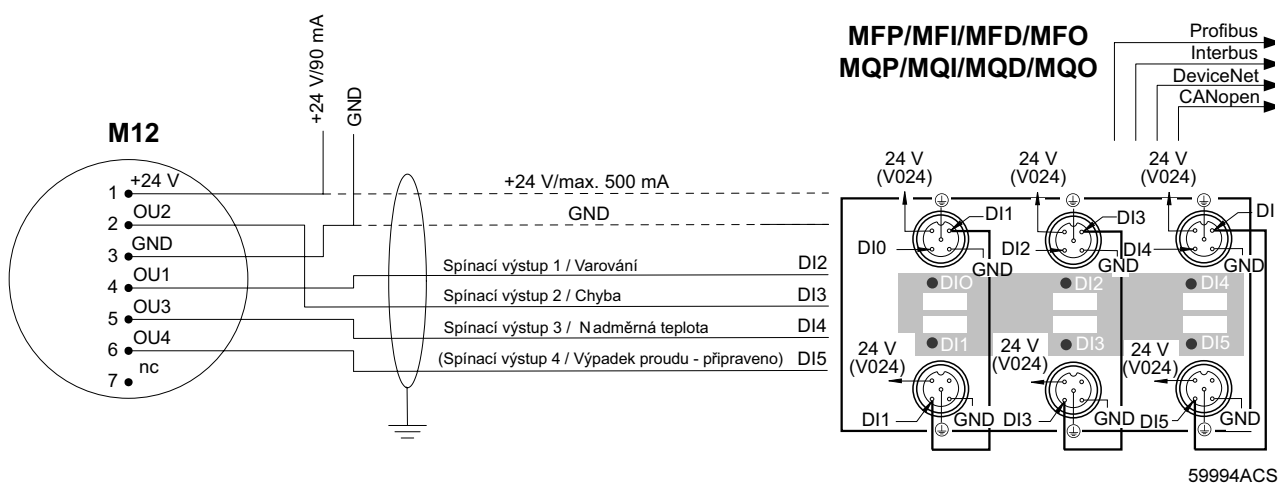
MFP/MFI/MFD/MFO
MQP/MQI/MQD/MQO

Profibus
Interbus
DeviceNet
CANopen

+24 V/90 mA
GND

M12

1 +24 V
2 OU2
3 GND
4 OU1
5 OU3
6 OU4
7 nc

+24 V/max. 500 mA
GND
Spínací výstup 1 / Varování DI2
Spínací výstup 2 / Chyba DI3
Spínací výstup 3 / Nadměrná teplota DI4
(Spínací výstup 4 / Výpadek proudu - připraveno) DI5

24 V
(V024)
DI1
DI0
GND

24 V
(V024)
DI3
DI2
GND

24 V
(V024)
DI
DI4
GND

DI0
DI2
DI4
DI1
DI3
DI5

24 V
(V024)
DI1
GND

24 V
(V024)
DI3
GND

24 V
(V024)
DI5
GND

59994ACS